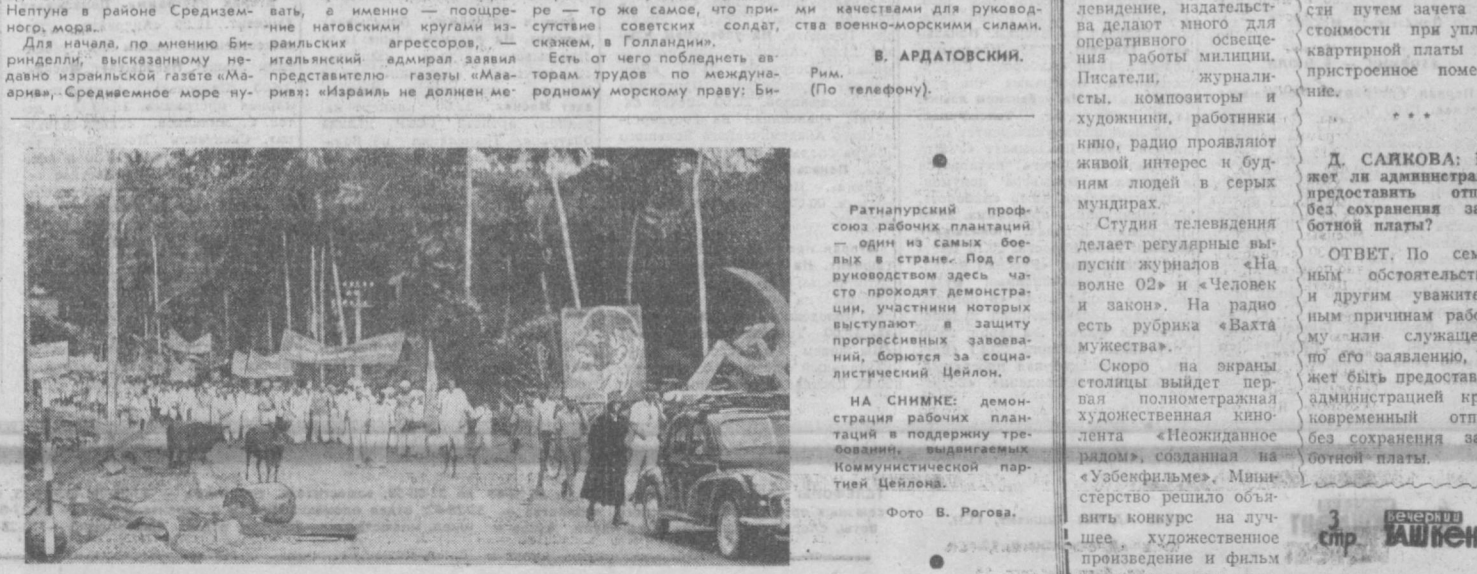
Нептуна в районе Средиземного моря.

Для начала, по мнению Бириндели, высказанному недавно израильской газете «Маарив», Средиземное море нужно не дать, а именно — поощрение натовскими кругами израильских агрессоров, — итальянский адмирал заявил представителю газеты «Маарив»: «Израиль не должен ме-

ре — то же самое, что присутствие советских солдат, скажем, в Голландии».

Есть от чего побледнеть авторам трудов по международному морскому праву: Би-

ми качествами для руководства военно-морскими силами.

В. АРДАТОВСКИЙ.

Рим.
(По телефону).

Ратнапурский профсоюз рабочих плантаций — один из самых боевых в стране. Под его руководством здесь часто проходят демонстрации, участники которых выступают в защиту прогрессивных завоеваний, борются за социалистический Цейлон.

НА СНИМКЕ: демонстрация рабочих плантаций в поддержку требований, выдвигаемых Коммунистической партией Цейлона.

Фото В. Рогова.

левидение, издательства делают много для оперативного освещения работы милиции. Писатели, журналисты, композиторы и художники, работники кино, радио проявляют живой интерес к будням людей в серых мундирах.

Студия телевидения делает регулярные выпуски журналов «На волне 02» и «Человек и закон». На радио есть рубрика «Вахта мужества».

Скоро на экраны столицы выйдет первая полнометражная художественная кинолента «Неожиданное рядом», созданная на «Узбекфильме». Министерство решило объявить конкурс на лучшее художественное произведение и фильм

сти путем зачета стоимости при упл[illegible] квартирной платы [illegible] пристроенное поме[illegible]ние.

* * *

Д. САЙКОВА: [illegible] жет ли администра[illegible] предоставить отп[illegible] без сохранения за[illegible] ботной платы?

ОТВЕТ. По сем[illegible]ным обстоятельст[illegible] и другим уважите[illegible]ным причинам рабо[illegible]му или служаще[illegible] по его заявлению, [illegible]жет быть предостав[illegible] администрацией кр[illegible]ковременный отп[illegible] без сохранения за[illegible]ботной платы.

3 стр

Вечерний Ташкент